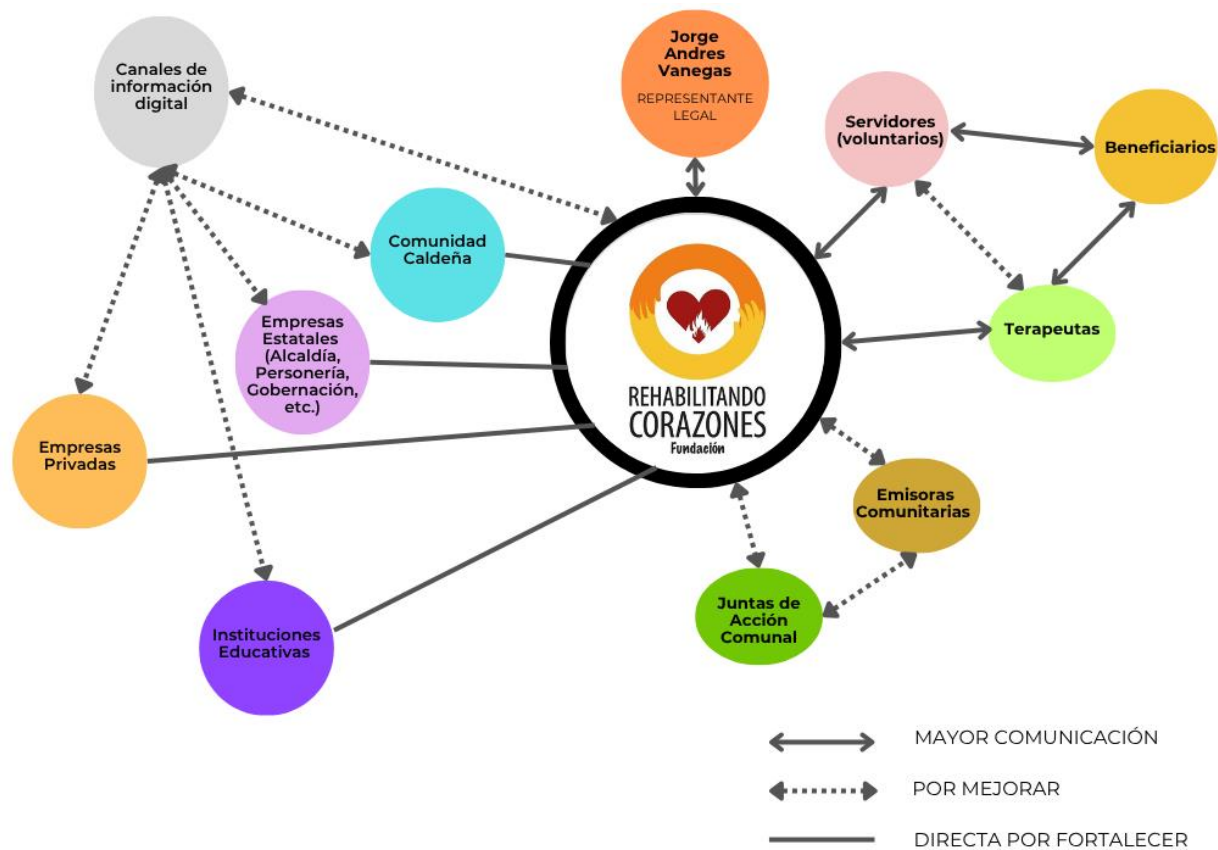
Canales de información digital

Jorge Andres Vanegas

REPRESENTANTE LEGAL

Servidores (voluntarios)

Beneficiarios

Comunidad Caldeña

Empresas Estatales (Alcaldía, Personería, Gobernación, etc.)

REHABILITANDO CORAZONES Fundación

Terapeutas

Empresas Privadas

Emisoras Comunitarias

Juntas de Acción Comunal

Instituciones Educativas

MAYOR COMUNICACIÓN

POR MEJORAR

DIRECTA POR FORTALECER